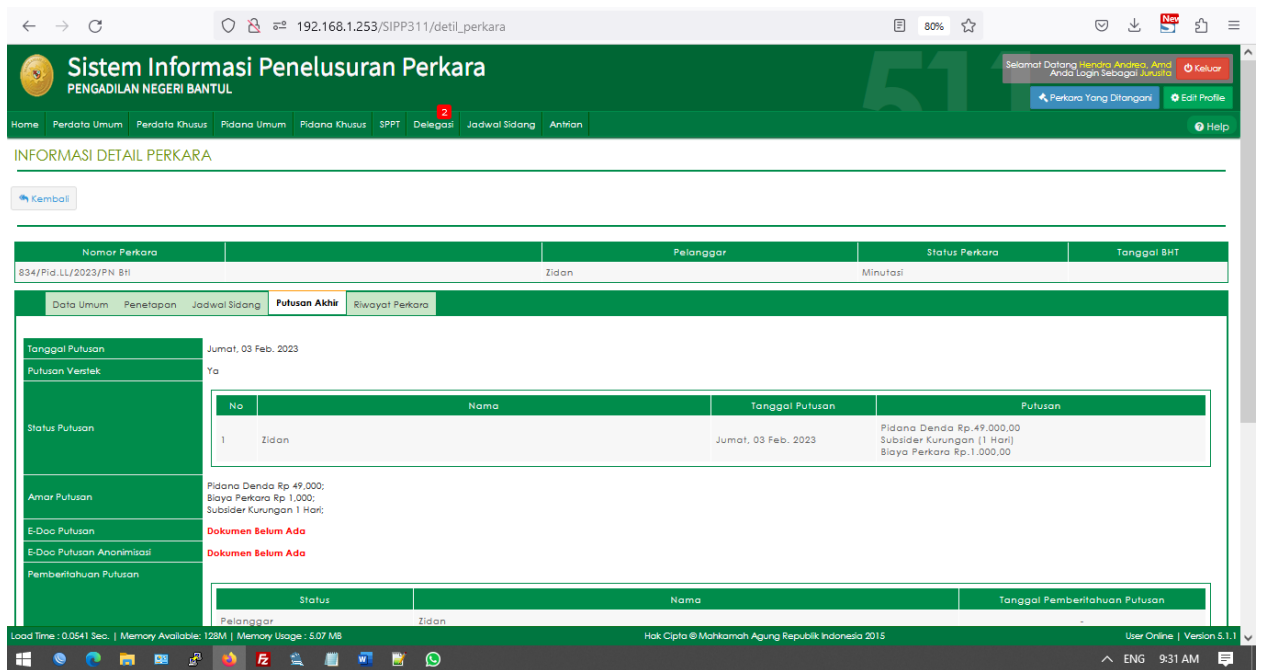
192.168.1.253/SIPP311/detil_perkara

80%

Sistem Informasi Penelusuran Perkara
PENGADILAN NEGERI BANTUL

Selamat Datang Hendra Andrea, Amd
Anda Login Sebagai Jurusita

Keluar

Perkara Yang Ditangani

Edit Profile

Home | Perdata Umum | Perdata Khusus | Pidana Umum | Pidana Khusus | SPPT | Delegasi 2 | Jadwal Sidang | Antrian

Help

INFORMASI DETAIL PERKARA

Kembali

| Nomor Perkara | | Pelanggar | Status Perkara | Tanggal BHT |
|---|---|---|---|---|
| 834/Pid.LL/2023/PN Btl | | Zidan | Minutasi | |

Data Umum | Penetapan | Jadwal Sidang | Putusan Akhir | Riwayat Perkara

Tanggal Putusan: Jumat, 03 Feb. 2023

Putusan Verstek: Ya

Status Putusan:

| No | Nama | Tanggal Putusan | Putusan |
|---|---|---|---|
| 1 | Zidan | Jumat, 03 Feb. 2023 | Pidana Denda Rp.49.000,00 Subsider Kurungan (1 Hari) Biaya Perkara Rp.1.000,00 |

Amar Putusan: Pidana Denda Rp 49,000; Biaya Perkara Rp 1,000; Subsider Kurungan 1 Hari;

E-Doc Putusan: Dokumen Belum Ada

E-Doc Putusan Anonimisasi: Dokumen Belum Ada

Pemberitahuan Putusan

| Status | Nama | Tanggal Pemberitahuan Putusan |
|---|---|---|
| Pelanggar | Zidan | - |

Load Time : 0.0541 Sec. | Memory Available: 128M | Memory Usage : 5.07 MB
Hak Cipta © Mahkamah Agung Republik Indonesia 2015
User Online | Version 5.1.1

ENG 9:31 AM